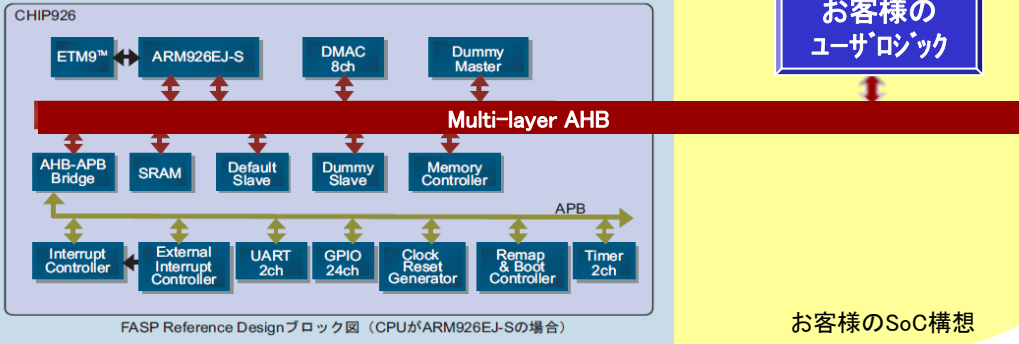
CHIP926

ETM9™

ARM926EJ-S

DMAC 8ch

Dummy Master

お客様の ﾕｰｻﾞﾛｼﾞｯｸ

Multi-layer AHB

AHB-APB Bridge

SRAM

Default Slave

Dummy Slave

Memory Controller

APB

Interrupt Controller

External Interrupt Controller

UART 2ch

GPIO 24ch

Clock Reset Generator

Remap & Boot Controller

Timer 2ch

FASP Reference Designブロック図（CPUがARM926EJ-Sの場合）

お客様のSoC構想